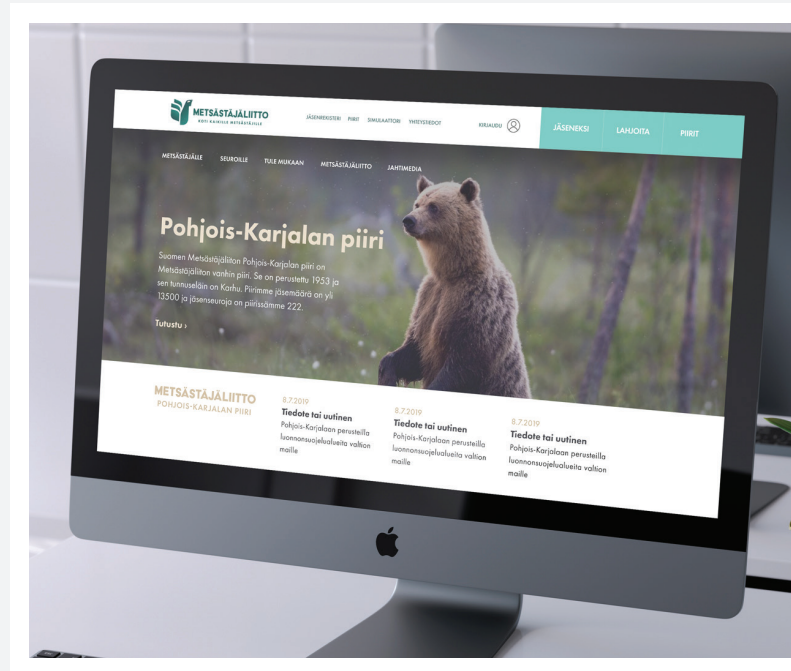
METSÄSTÄJÄLIITTO
KOTI KAIKILLE METSÄSTÄJILLE

JÄSENREKISTERI PIIRI SIMULAATTORI YHTEYSTIEDOT KIRJAUDU

JÄSENEKSI LAHJOITA PIIRIT

METSÄSTÄJÄLLE SEUROILLE TULE MUKAAN METSÄSTÄJÄLIITTO JAHTIMEDIA

Pohjois-Karjalan piiri

Suomen Metsästäjäliiton Pohjois-Karjalan piiri on Metsästäjäliiton vanhin piiri. Se on perustettu 1953 ja sen tunnuseläin on Karhu. Piirimme jäsenmäärä on yli 13500 ja jäsenseuroja on piirissämme 222.

Tutustu ›

METSÄSTÄJÄLIITTO
POHJOIS-KARJALAN PIIRI

8.7.2019
Tiedote tai uutinen
Pohjois-Karjalaan perusteilla luonnonsuojelualueita valtion maille

8.7.2019
Tiedote tai uutinen
Pohjois-Karjalaan perusteilla luonnonsuojelualueita valtion maille

8.7.2019
Tiedote tai uutinen
Pohjois-Karjalaan perusteilla luonnonsuojelualueita valtion maille